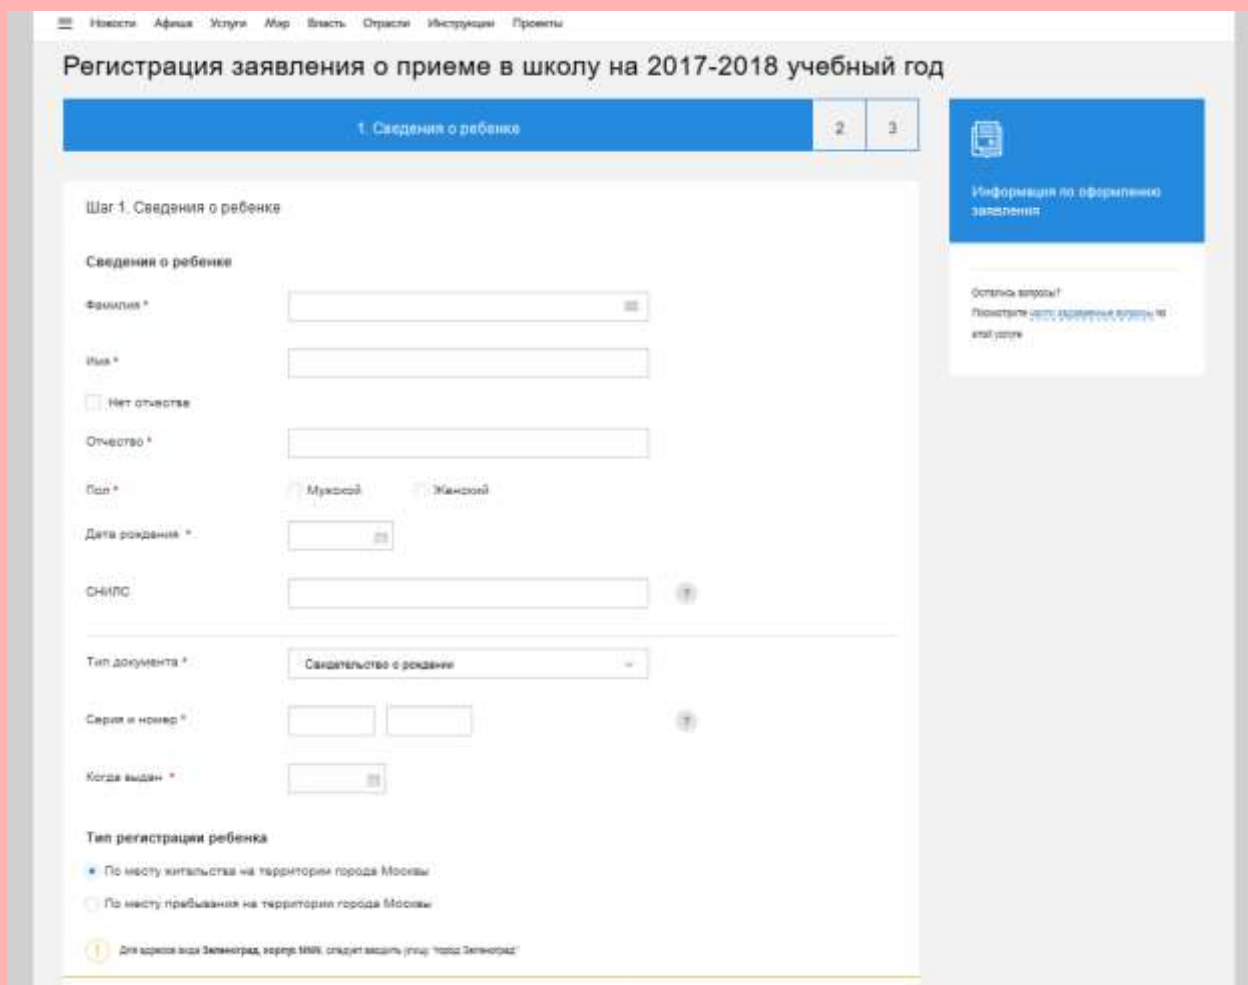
Новости Афиша Услуги Мэр Власть Отрасли Инструкции Проекты

Регистрация заявления о приеме в школу на 2017-2018 учебный год

1. Сведения о ребенке 2 3

Информация по оформлению заявления

Остались вопросы?
Посмотрите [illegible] на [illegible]

Шаг 1. Сведения о ребенке

Сведения о ребенке

Фамилия *

Имя *

Нет отчества

Отчество *

Пол * Мужской Женский

Дата рождения *

СНИЛС

Тип документа * Свидетельство о рождении

Серия и номер *

Когда выдан *

Тип регистрации ребенка

По месту жительства на территории города Москвы

По месту пребывания на территории города Москвы

Для адресов вида Зеленоград, корпус NNN, следует вводить улицу "город Зеленоград"